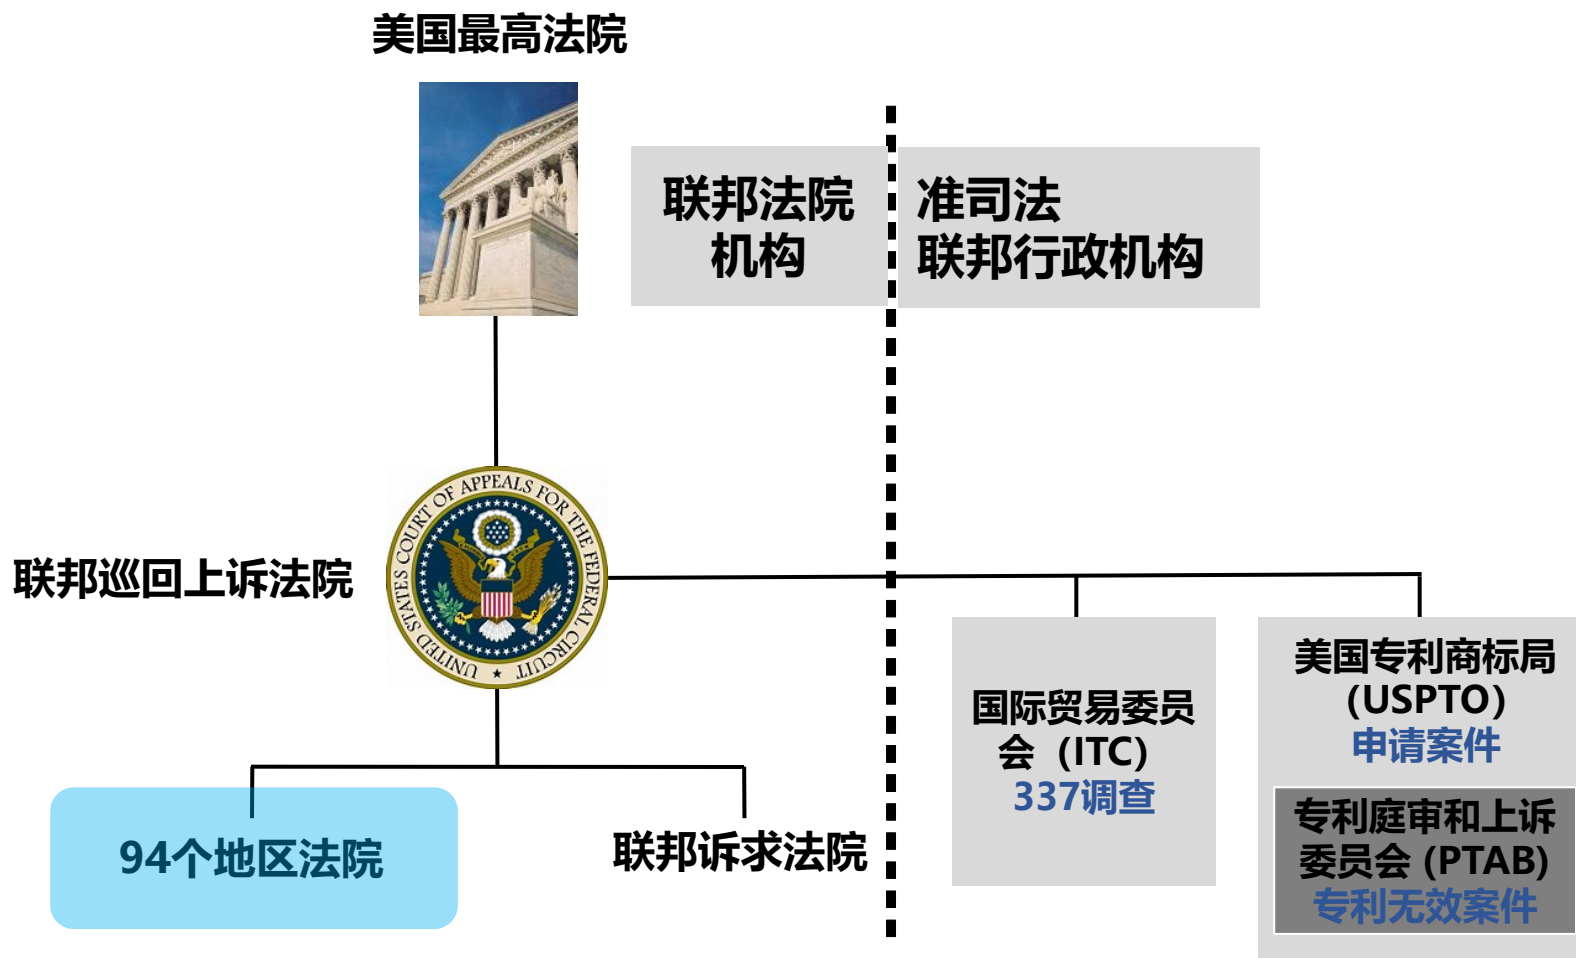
美国最高法院

联邦法院机构

准司法
联邦行政机构

UNITED STATES COURT OF APPEALS FOR THE FEDERAL CIRCUIT

联邦巡回上诉法院

国际贸易委员会（ITC）
337调查

美国专利商标局(USPTO)
申请案件

专利庭审和上诉委员会 (PTAB)
专利无效案件

94个地区法院

联邦诉求法院